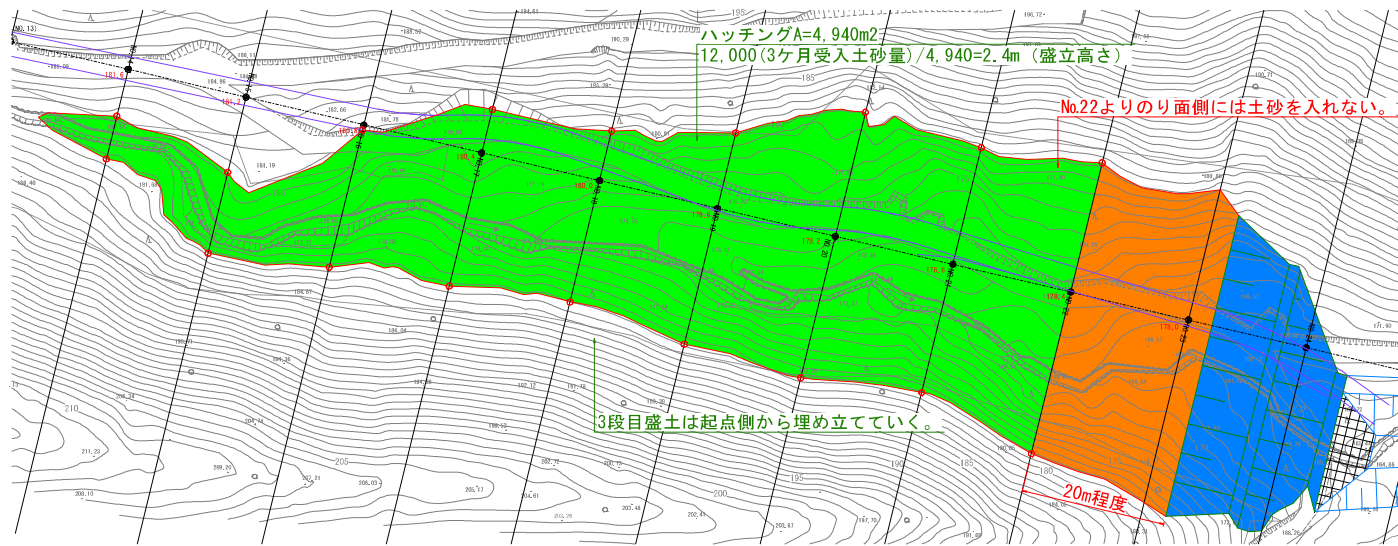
ハッチングA=4,940m2
12,000(3ケ月受入土砂量)/4,940=2.4m (盛立高さ)

No.22よりのり面側には土砂を入れない。

3段目盛土は起点側から埋め立てていく。

20m程度

NO.13

181.6

181.2

180.8

180.4

180.0

179.6

179.2

178.8

178.4

178.0

210

205

195

190

185

180